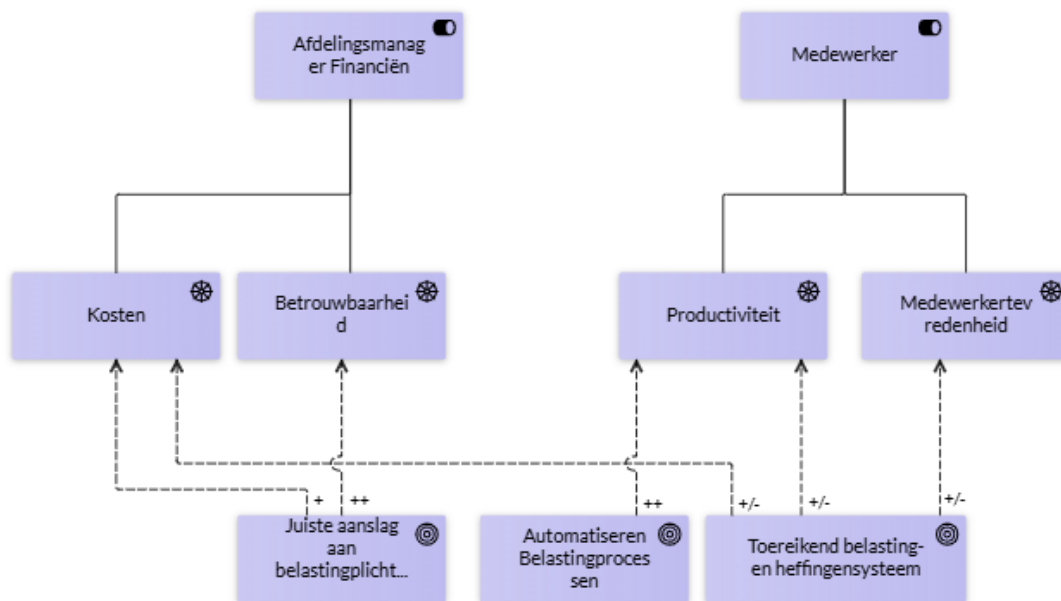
Afdelingsmanager Financiën

Medewerker

Kosten

Betrouwbaarheid

Productiviteit

Medewerkertevredenheid

+

++

++

+/-

+/-

+/-

Juiste aanslag aan belastingplicht...

Automatiseren Belastingprocessen

Toereikend belasting- en heffingensysteem